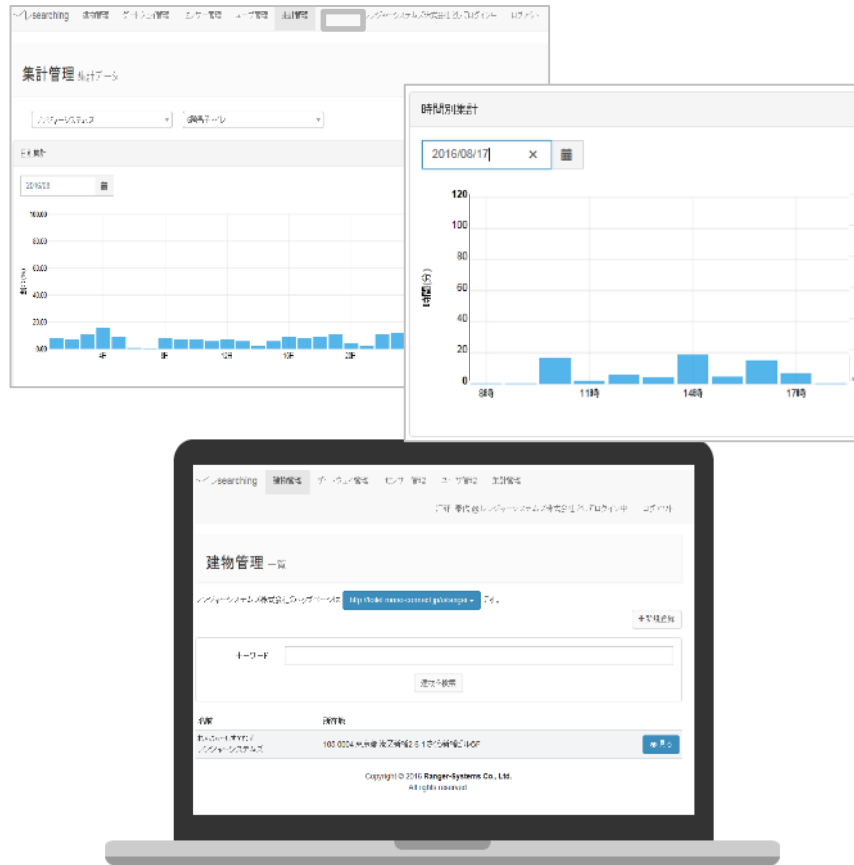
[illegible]searching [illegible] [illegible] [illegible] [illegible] 集計管理 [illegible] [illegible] ログアウト

集計管理 集計データ

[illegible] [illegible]

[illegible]

2016/08/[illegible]

100.00
80.00
60.00
40.00
20.00
0.00

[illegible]

時間別集計

2016/08/17 ×

120
100
80
60
40
20
0

時間(分)

8時 11時 14時 17時

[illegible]searching 建物管理 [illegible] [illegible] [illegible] 集計管理

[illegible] ログアウト

建物管理 一覧

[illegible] http://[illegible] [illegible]

＋新規追加

キーワード

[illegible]検索

名称 住所

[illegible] 103-0024 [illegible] 編集

Copyright © 2016 Ranger-Systems Co., Ltd.
All rights reserved.